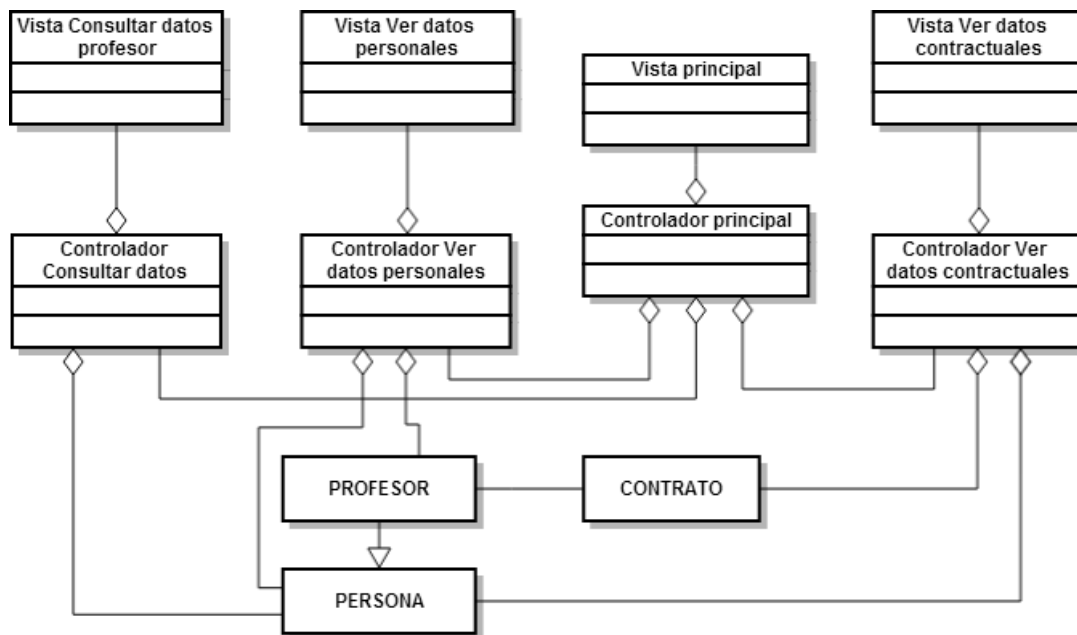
Vista Consultar datos profesor

Vista Ver datos personales

Vista principal

Vista Ver datos contractuales

Controlador Consultar datos

Controlador Ver datos personales

Controlador principal

Controlador Ver datos contractuales

PROFESOR

CONTRATO

PERSONA